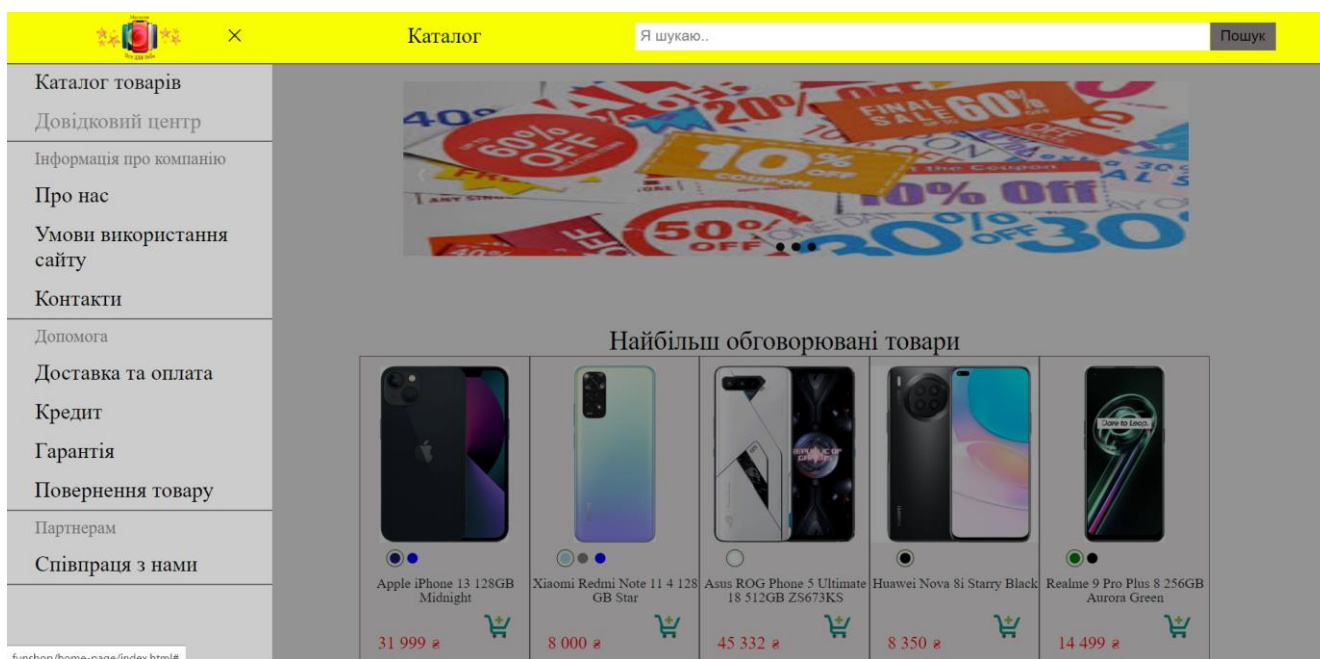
×

Каталог

Я шукаю..

Пошук

Каталог товарів

Довідковий центр

Інформація про компанію

Про нас

Умови використання сайту

Контакти

Допомога

Доставка та оплата

Кредит

Гарантія

Повернення товару

Партнерам

Співпраця з нами

40% 20% FINAL SALE 60% OFF 60% OFF 10% OFF COUPON 10% Off 50% OFF 30% OFF 30

Найбільш обговорювані товари

Apple iPhone 13 128GB Midnight

31 999 ₴

Xiaomi Redmi Note 11 4 128 GB Star

8 000 ₴

Asus ROG Phone 5 Ultimate 18 512GB ZS673KS

45 332 ₴

Huawei Nova 8i Starry Black

8 350 ₴

Realme 9 Pro Plus 8 256GB Aurora Green

14 499 ₴

funshop/home-page/index.html#